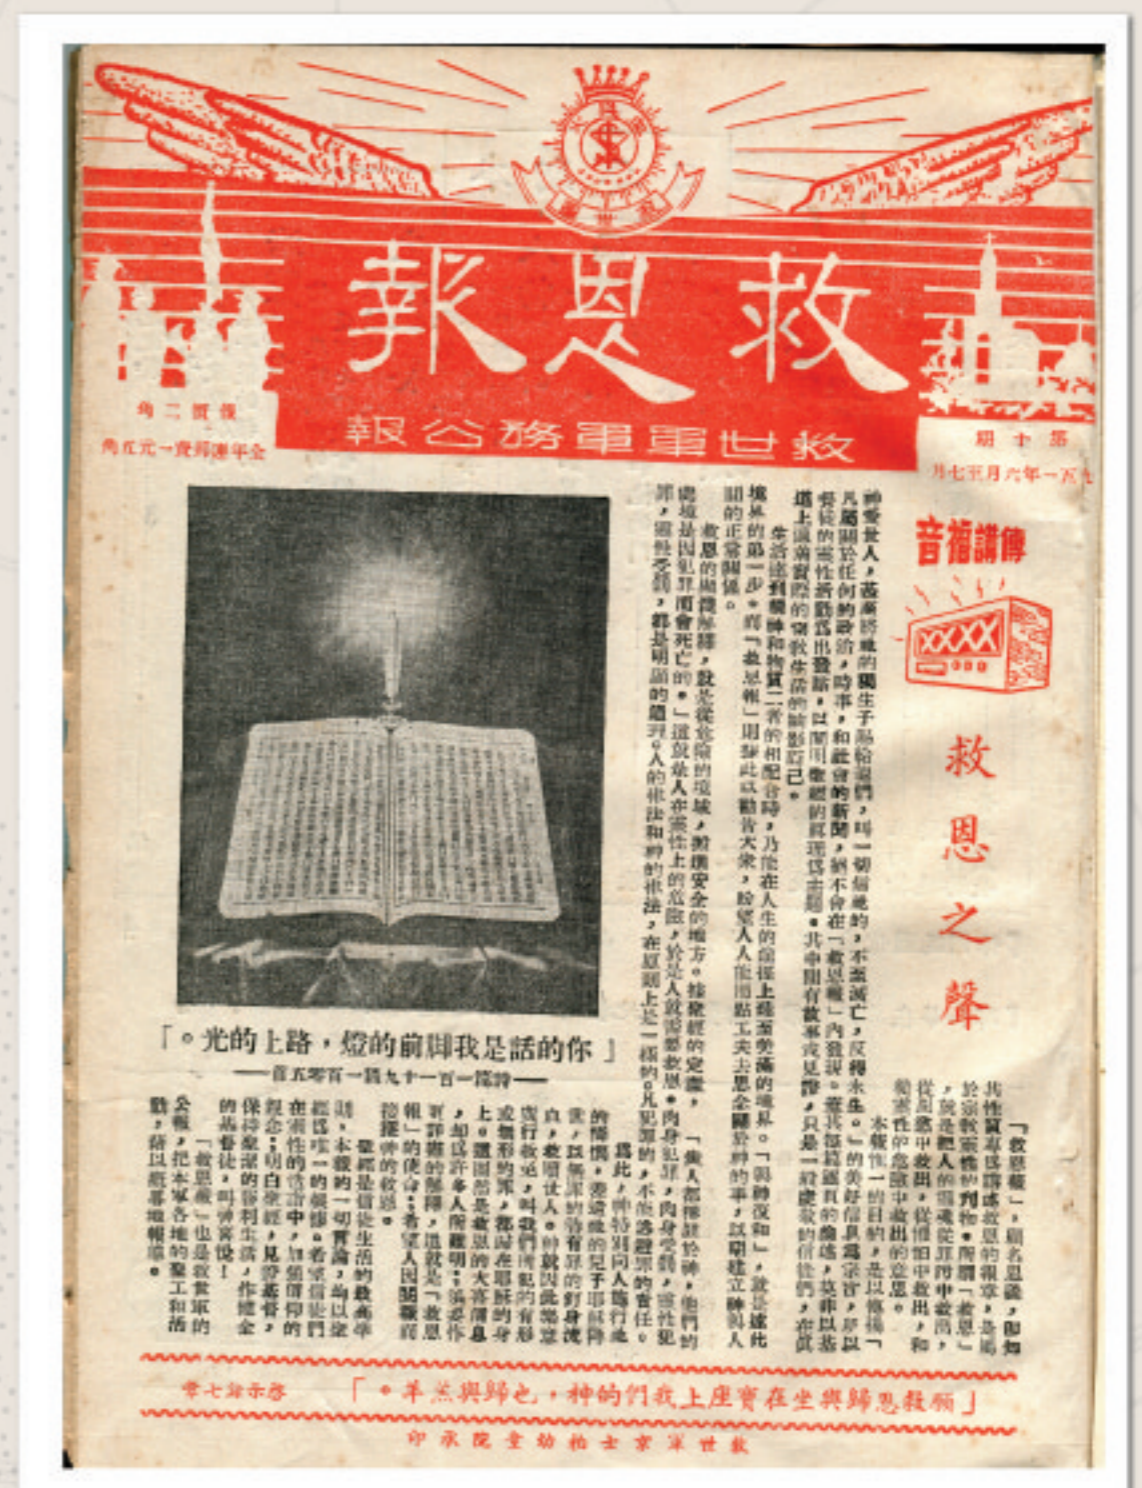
救恩報

救世軍軍務公報

每份二角
全年連郵費一元五角

第十期
一九五一年六月七月

傳播福音

救恩之聲

「你的話是我腳前的燈，路上的光。」
——詩篇一百一十九篇一百零五節——

神愛世人，甚至將他的獨生子賜給他們，叫一切信他的，不至滅亡，反得永生。凡屬關於任何的政治，時事，和社會的新聞，都不會在「救恩報」內發現。並且都站在福音的立場上，以闡明救恩的真理為主題。其中雖有敘事或見證，只是一般虔敬的信徒們，在實際生活上，得著救恩的經驗而已。

生活達到精神和物質二者的相配合時，乃能在人生的旅程上獲著美滿的境界。「與神復和」，就是達此境界的第一步。藉「救恩報」用些此以勸告大眾，盼望人人能用點工夫去思念關於神的事，以確建立神與人間的正常關係。

救恩的廣義解釋，就是從危險的境域，被携至安全的地方。按聖經的定義，危境是因犯罪而會死亡的。」這就是人在靈性上的危險，於是人就需要救恩。肉身犯罪，靈魂受刑，都是明顯的道理。人的律法和神的律法，在原則上是一樣的。凡犯罪的，不能逃避罪的責任。

「眾人都得罪於神，他們的罪。」肉身犯罪，肉身受罰，靈性犯罪，靈性受罰。「救恩報」，顧名思義，即知其性質專在講述救恩的報章。惟有神，才能救人。

露此，神特別向人施行恩典，我們救主基督，在十字架上捨身流血，就是為了世人。耶穌因此降世，受盡苦痛，在靈魂和肉身上，為了救世人脫離罪惡，叫我們得以與神和好。

「救恩報」，顧名思義，即知其性質專在講述救恩的報章，並屬於宗教範圍的刊物。所謂「救恩」，就是把人從罪惡中救出，從憂愁中救出，和從各種的危險中救出的意思。

本報唯一的目的，是以傳揚「救恩」的美好信息為宗旨，是以鼓勵讀者，學習並接受耶穌為救主，作他們一生的福音。

總之，本報的一切言論，都以聖經為唯一的根據。希望讀者們在靈性的生活中，加強信仰的觀念，明白救恩，信靠基督，作健全的基督徒，叫神喜悅！

「救恩報」也是救世軍的公報，把本軍各地的聖工和活動，藉以報導。

「願救恩歸與坐在寶座上我們的神，也歸與羔羊。」　啓示錄七章

救世軍京士柏幼童院承印